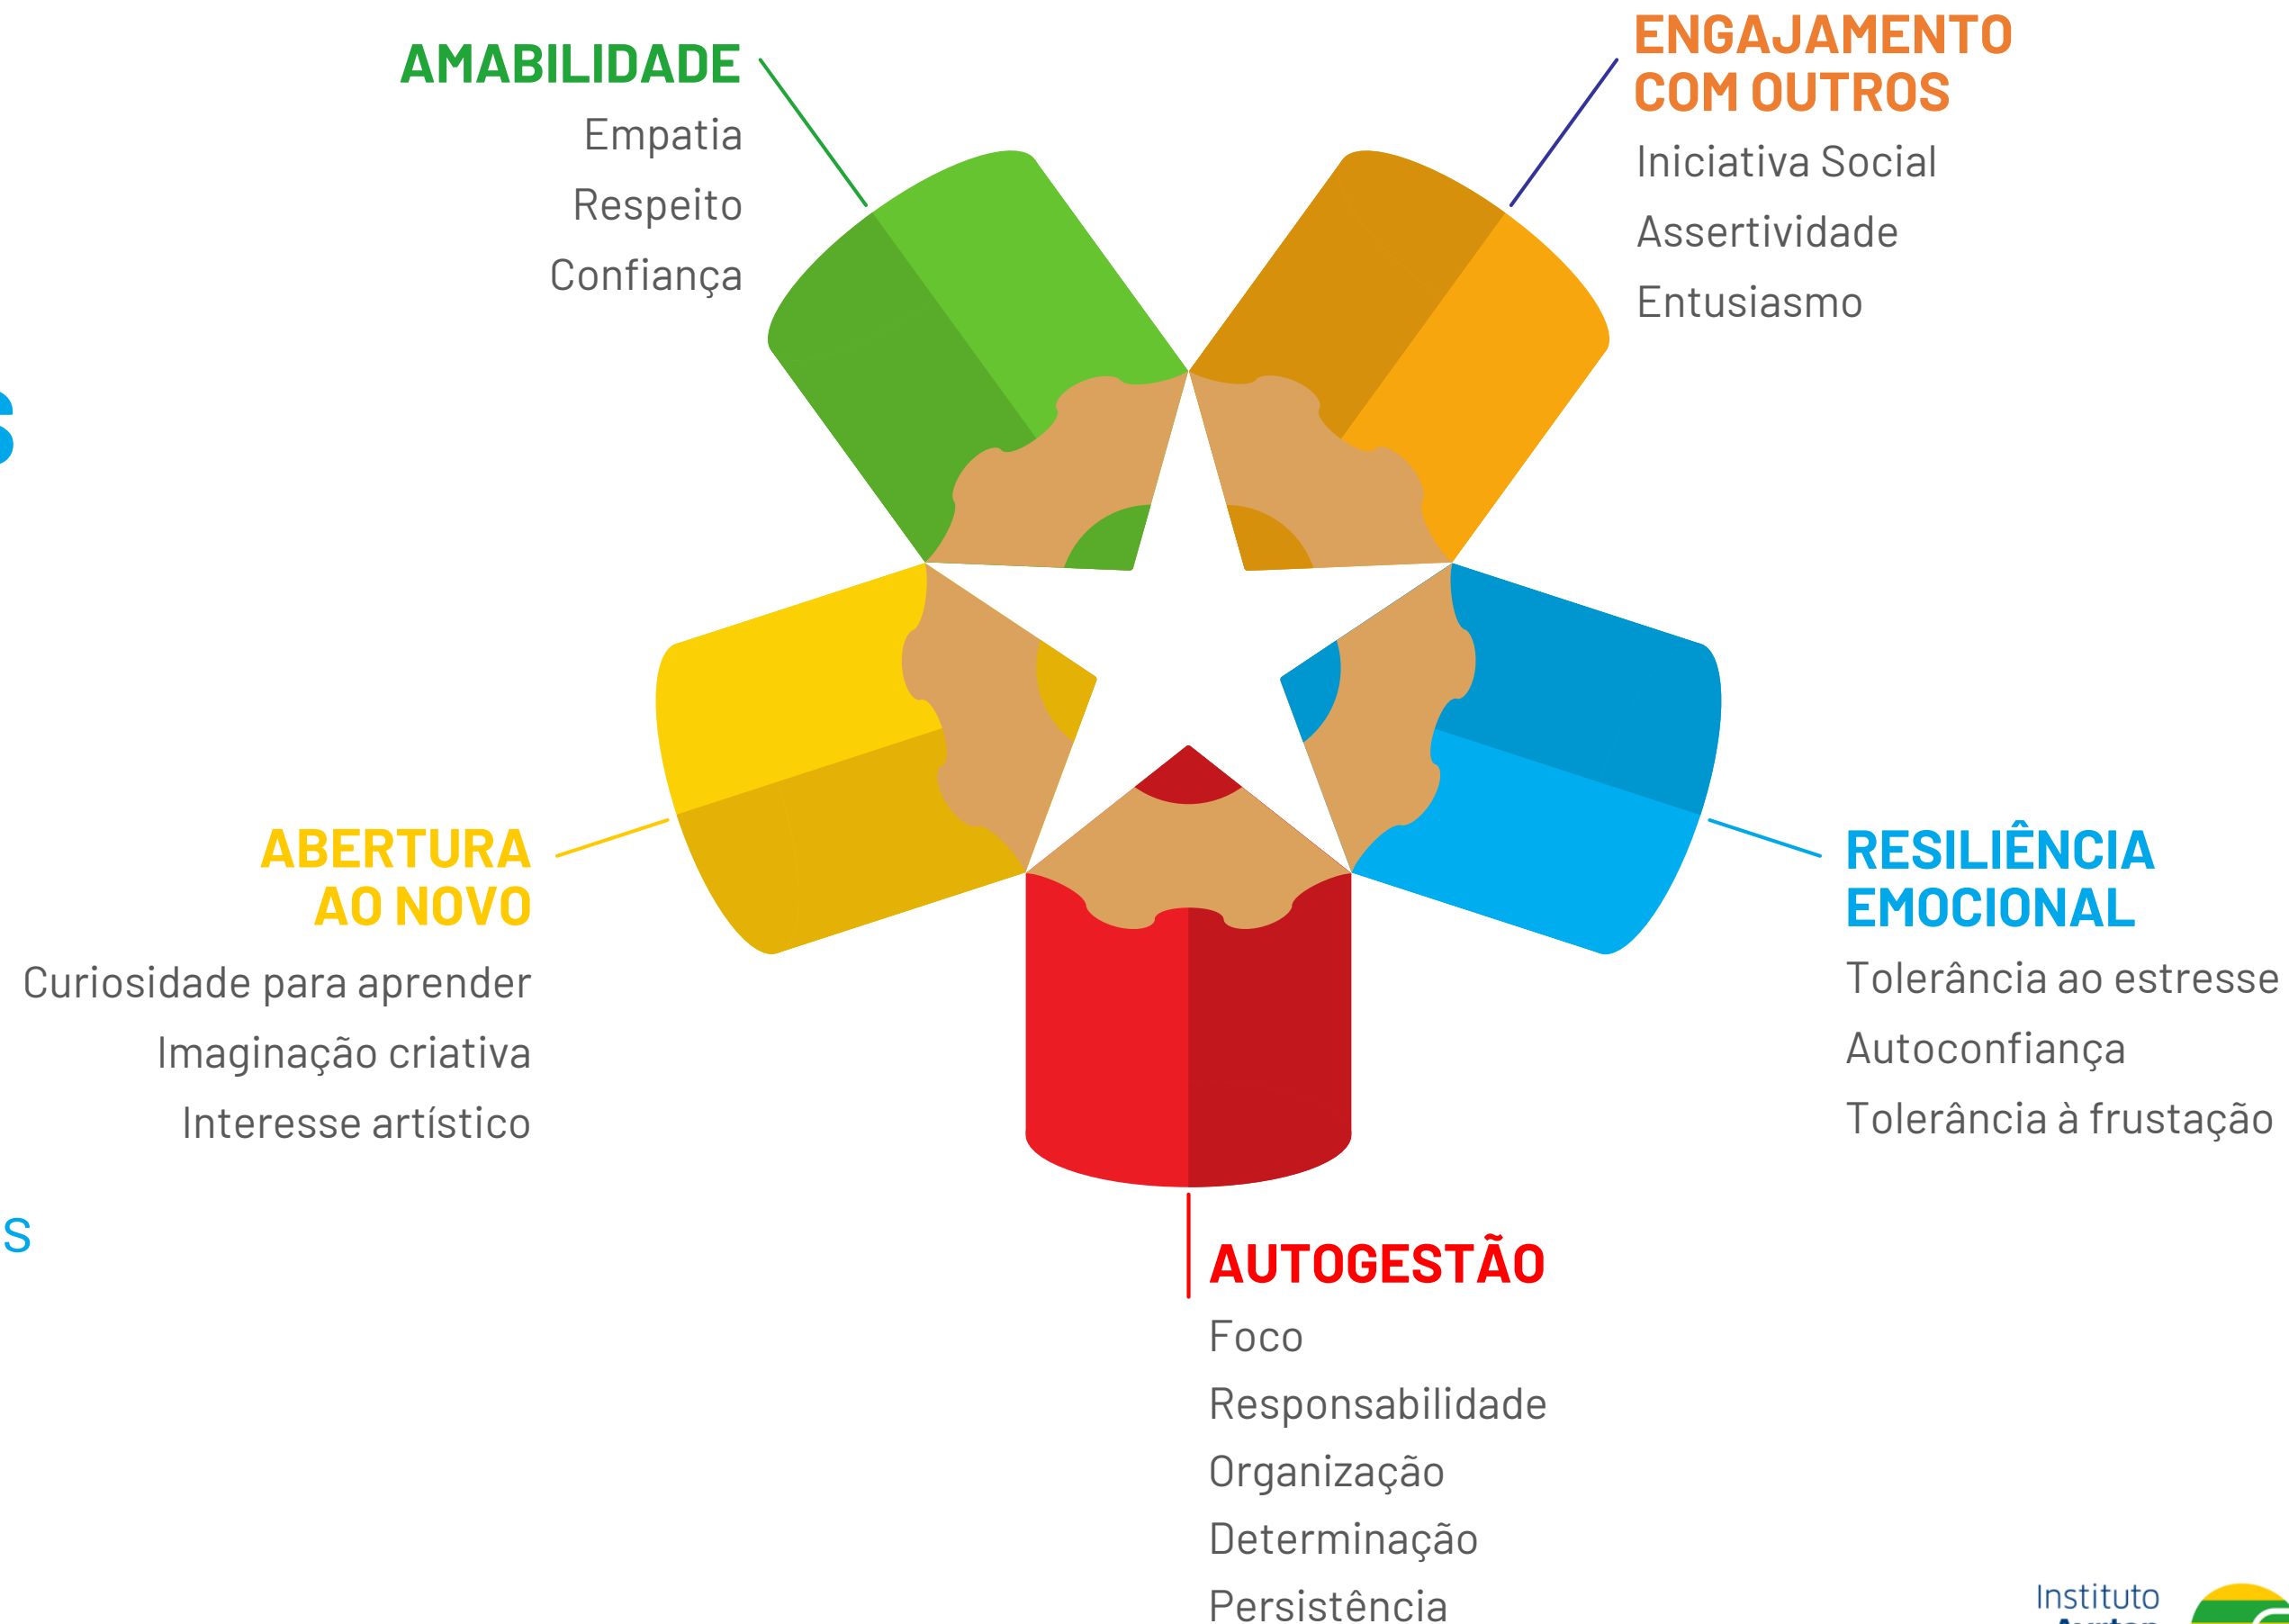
AMABILIDADE
Empatia
Respeito
Confiança

ENGAJAMENTO COM OUTROS
Iniciativa Social
Assertividade
Entusiasmo

S

ABERTURA AO NOVO
Curiosidade para aprender
Imaginação criativa
Interesse artístico

RESILIÊNCIA EMOCIONAL
Tolerância ao estresse
Autoconfiança
Tolerância à frustação

S

AUTOGESTÃO
Foco
Responsabilidade
Organização
Determinação
Persistência

Instituto
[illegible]